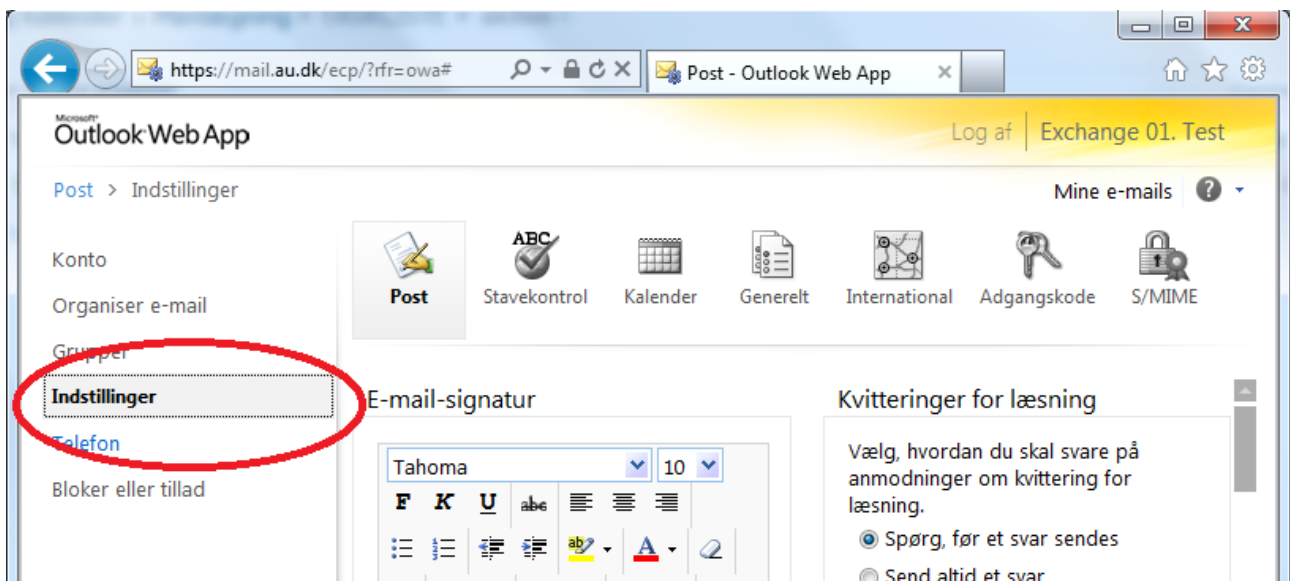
https://mail.au.dk/ecp/?rfr=owa#

Post - Outlook Web App

Microsoft Outlook Web App

Log af | Exchange 01. Test

Post > Indstillinger

Mine e-mails

Konto

Organiser e-mail

Grupper

Indstillinger

Telefon

Bloker eller tillad

ABC

Post

Stavekontrol

Kalender

Generelt

International

Adgangskode

S/MIME

E-mail-signatur

Tahoma

10

F K U abc

ab

A

Kvitteringer for læsning

Vælg, hvordan du skal svare på anmodninger om kvittering for læsning.

Spørg, før et svar sendes

Send altid et svar